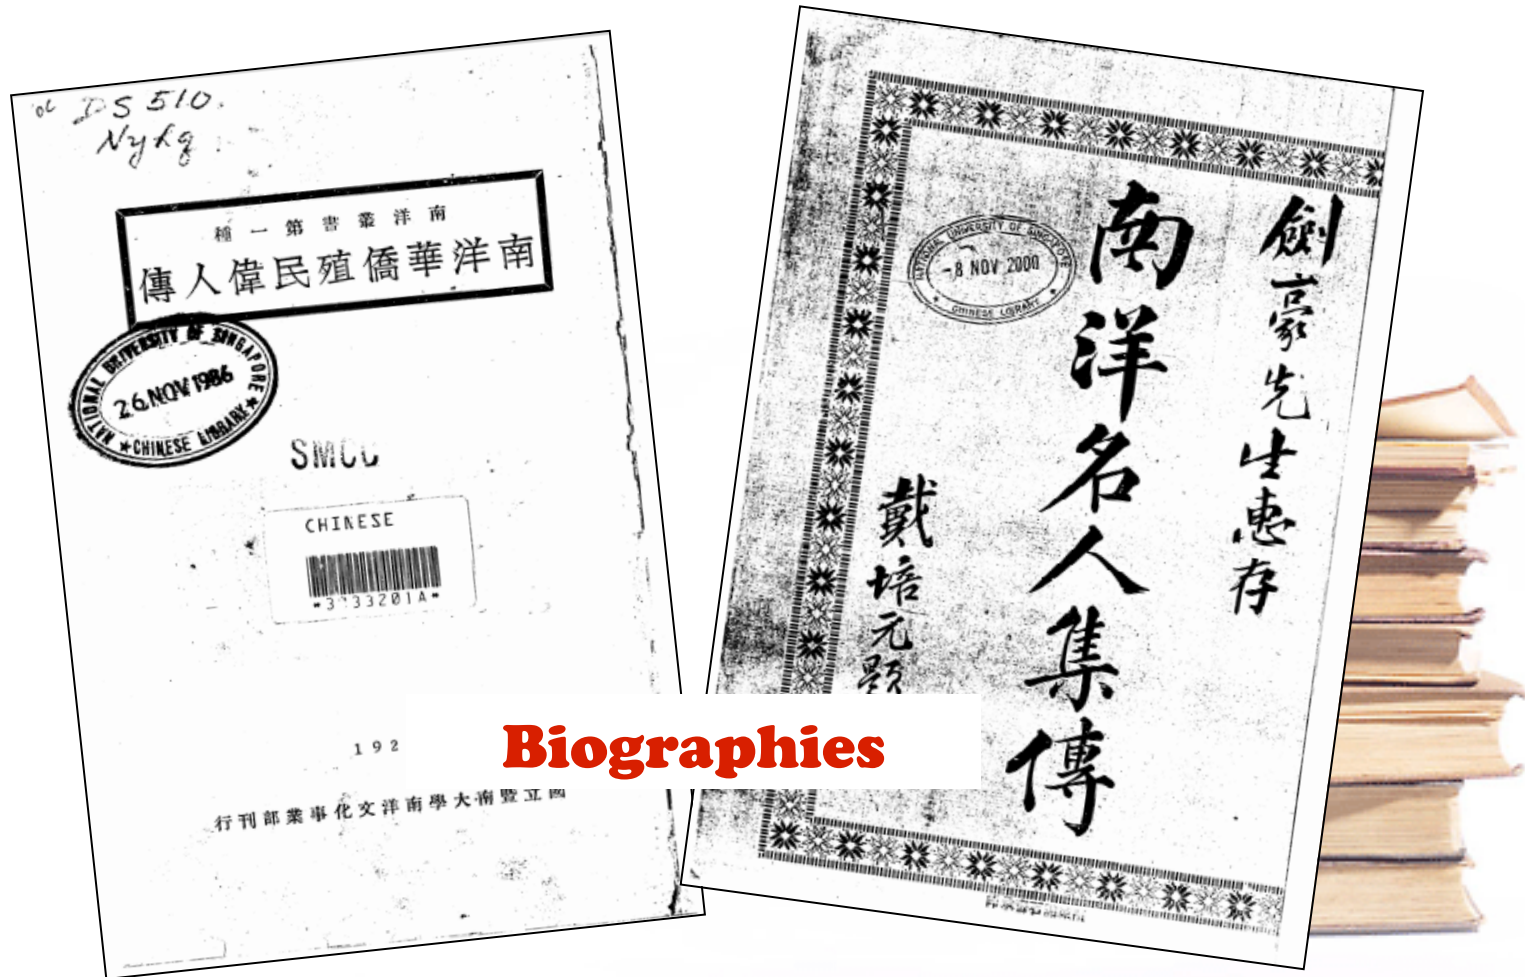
oc DS 510.
Nykg

南洋叢書第一種
南洋華僑殖民偉人傳

NATIONAL UNIVERSITY OF SINGAPORE
26 NOV 1986
CHINESE LIBRARY

SMCC

CHINESE
*3*33201A*

192

國立暨南大學南洋文化事業部刊行

NATIONAL UNIVERSITY OF SINGAPORE
-8 NOV 2000
CHINESE LIBRARY

劍豪先生惠存

南洋名人集傳

戴培元題

Biographies